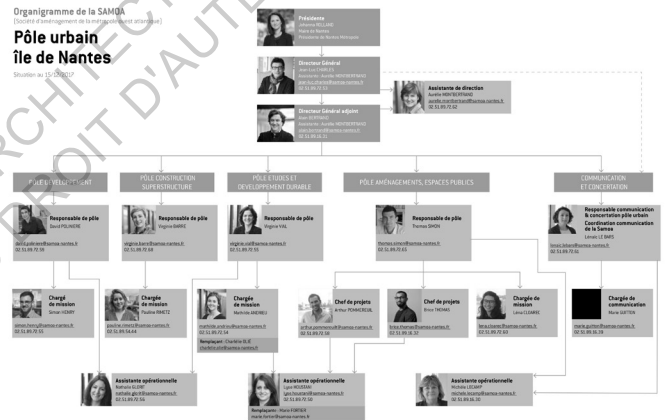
Organigramme de la SAMOA
(Société d'aménagement de la métropole ouest atlantique)

Pôle urbain île de Nantes

Situation au 15/09/2017

ARCHITECTE DROIT D'AUTEUR

Présidente
Johanna ROLLAND
Maire de Nantes
Présidente de Nantes Métropole

Directeur Général
Jean-Luc CHARLES
Assistante : Aurélie HENTSERRAND
jean-luc.charles@samoa-nantes.fr
02 51 89 72 53

Assistante de direction
Aurélie HENTSERRAND
aurelie.hentserrand@samoa-nantes.fr
02 51 89 72 62

Directeur Général adjoint
Jean BERTRAND
Assistante : Aurélie HENTSERRAND
jean.bertrand@samoa-nantes.fr
02 51 86 04 31

PÔLE DÉVELOPPEMENT

Responsable de pôle
David POLINIERE
david.poliniere@samoa-nantes.fr
02 51 89 72 58

Chargé de mission
Simon HENRY
simon.henry@samoa-nantes.fr
02 51 89 72 51

Assistante opérationnelle
Nathalie GLORT
nathalie.glort@samoa-nantes.fr
02 51 89 72 54

PÔLE CONSTRUCTION SUPERSTRUCTURE

Responsable de pôle
Virginie BARRÉ
virginie.barre@samoa-nantes.fr
02 51 89 72 69

Chargée de mission
Pauline RINETZ
pauline.rinetz@samoa-nantes.fr
02 51 89 54 64

PÔLE ÉTUDES ET DÉVELOPPEMENT DURABLE

Responsable de pôle
Virginie VIAL
virginie.vial@samoa-nantes.fr
02 51 89 70 55

Chargée de mission
Mathilde ANDRIEU
mathilde.andrieu@samoa-nantes.fr
02 51 89 72 59

Remplaçant : Charlène ELIE
charlene.elie@samoa-nantes.fr

Assistante opérationnelle
Lynn HOUSSAIS
lynn.houssais@samoa-nantes.fr
02 51 89 72 52

Remplaçante : Marie FORTIER
marie.fortier@samoa-nantes.fr

PÔLE AMÉNAGEMENTS, ESPACES PUBLICS

Responsable de pôle
Thomas SIMON
thomas.simon@samoa-nantes.fr
02 51 89 72 65

Chef de projets
Arthur POMMEREUL
arthur.pommereul@samoa-nantes.fr
02 51 89 72 56

Chef de projets
Brice THOMAS
brice.thomas@samoa-nantes.fr
02 51 89 16 57

Chargée de mission
Léna CLAIRE
lena.claire@samoa-nantes.fr
02 51 89 72 63

Assistante opérationnelle
Michèle LECAMP
michele.lecamp@samoa-nantes.fr
02 51 89 16 50

COMMUNICATION ET CONCERTATION

Responsable communication & concertation pôle urbain
Coordination communication de la Samoa
Lénaïc LE BARS
lenaic.lebars@samoa-nantes.fr
02 51 89 72 61

Chargée de communication
Marie GUITTON
marie.guitton@samoa-nantes.fr
02 51 89 16 59